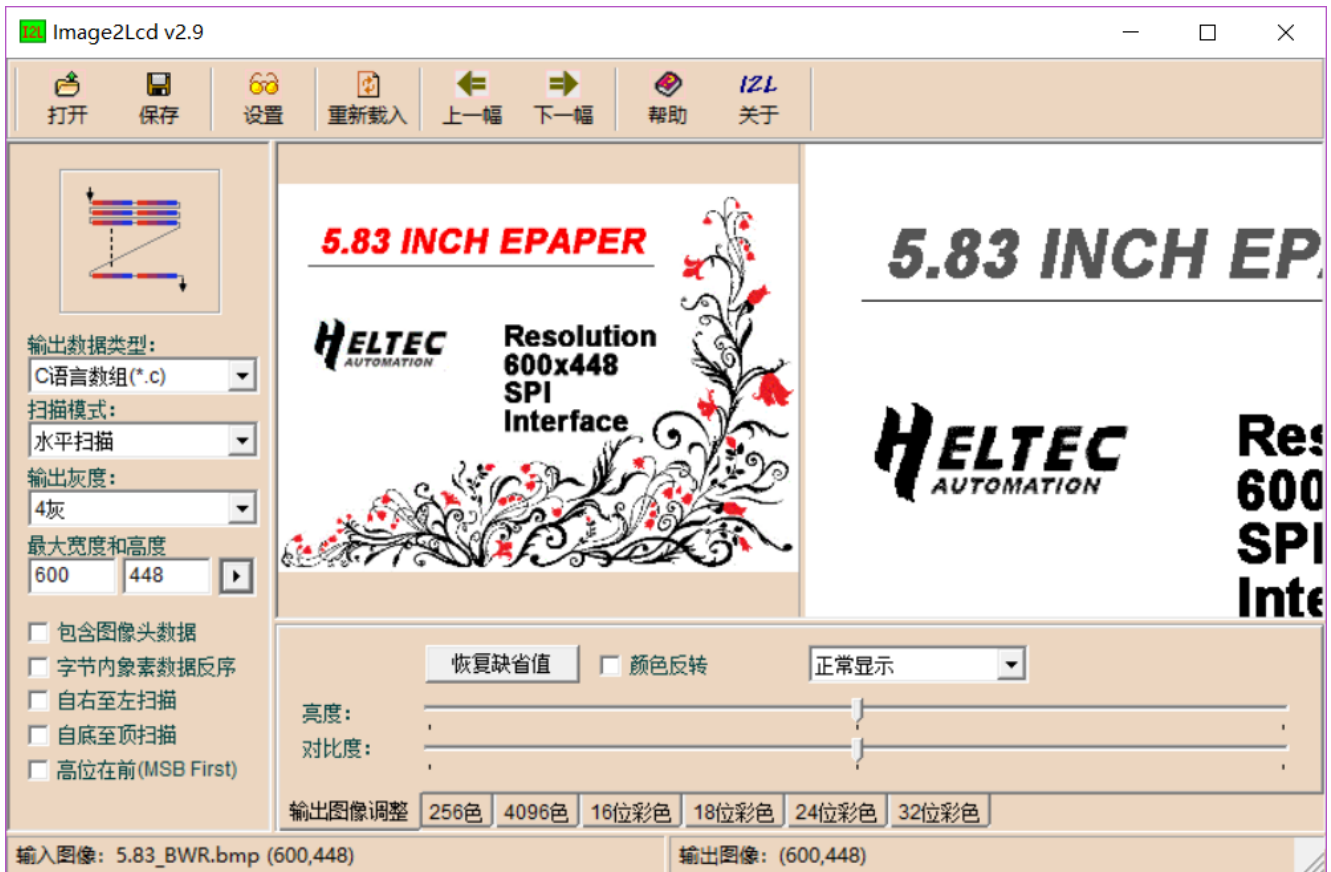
I2L Image2Lcd v2.9

打开 保存 设置 重新载入 上一幅 下一幅 帮助 关于

输出数据类型:
C语言数组(*.c)
扫描模式:
水平扫描
输出灰度:
4灰
最大宽度和高度
600 448

包含图像头数据
字节内象素数据反序
自右至左扫描
自底至顶扫描
高位在前(MSB First)

5.83 INCH EPAPER

HELTEC AUTOMATION

Resolution
600x448
SPI
Interface

5.83 INCH EP

HELTEC AUTOMATION

Res
600
SPI
Inte

恢复缺省值 颜色反转 正常显示
亮度:
对比度:

输出图像调整 256色 4096色 16位彩色 18位彩色 24位彩色 32位彩色

输入图像: 5.83_BWR.bmp (600,448)
输出图像: (600,448)